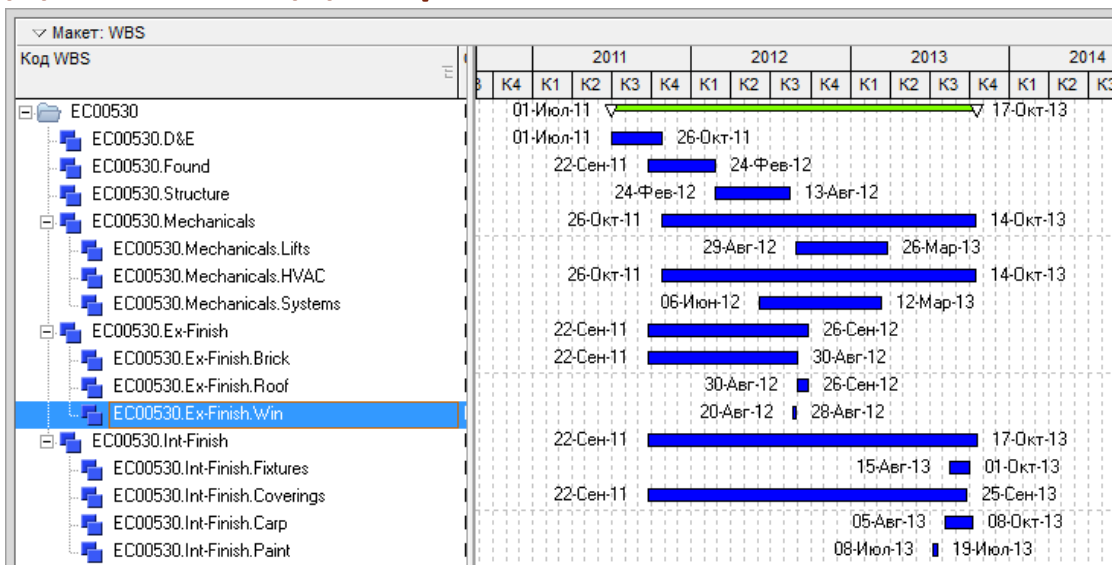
Макет: WBS

Код WBS

| | 2011 | | | | 2012 | | | | 2013 | | | | 2014 | |
|---|---|---|---|---|---|---|---|---|---|---|---|---|---|---|
| К4 | К1 | К2 | К3 | К4 | К1 | К2 | К3 | К4 | К1 | К2 | К3 | К4 | К1 | К2 |

EC00530 — 01-Июл-11 — 17-Окт-13
EC00530.D&E — 01-Июл-11 — 26-Окт-11
EC00530.Found — 22-Сен-11 — 24-Фев-12
EC00530.Structure — 24-Фев-12 — 13-Авг-12
EC00530.Mechanicals — 26-Окт-11 — 14-Окт-13
EC00530.Mechanicals.Lifts — 29-Авг-12 — 26-Мар-13
EC00530.Mechanicals.HVAC — 26-Окт-11 — 14-Окт-13
EC00530.Mechanicals.Systems — 06-Июн-12 — 12-Мар-13
EC00530.Ex-Finish — 22-Сен-11 — 26-Сен-12
EC00530.Ex-Finish.Brick — 22-Сен-11 — 30-Авг-12
EC00530.Ex-Finish.Roof — 30-Авг-12 — 26-Сен-12
EC00530.Ex-Finish.Win — 20-Авг-12 — 28-Авг-12
EC00530.Int-Finish — 22-Сен-11 — 17-Окт-13
EC00530.Int-Finish.Fixtures — 15-Авг-13 — 01-Окт-13
EC00530.Int-Finish.Coverings — 22-Сен-11 — 25-Сен-13
EC00530.Int-Finish.Carp — 05-Авг-13 — 08-Окт-13
EC00530.Int-Finish.Paint — 08-Июл-13 — 19-Июл-13